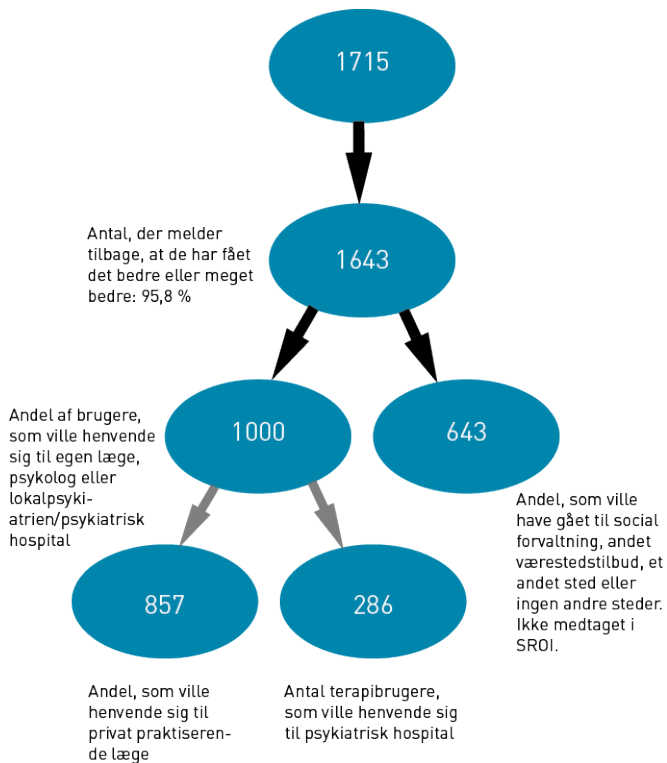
1715

Antal, der melder tilbage, at de har fået det bedre eller meget bedre: 95,8 %

1643

Andel af brugere, som ville henvende sig til egen læge, psykolog eller lokalpsykiatrien/psykiatrisk hospital

1000

643

Andel, som ville have gået til social forvaltning, andet værestedstilbud, et andet sted eller ingen andre steder. Ikke medtaget i SROI.

857

286

Andel, som ville henvende sig til privat praktiserende læge

Antal terapibrugere, som ville henvende sig til psykiatrisk hospital